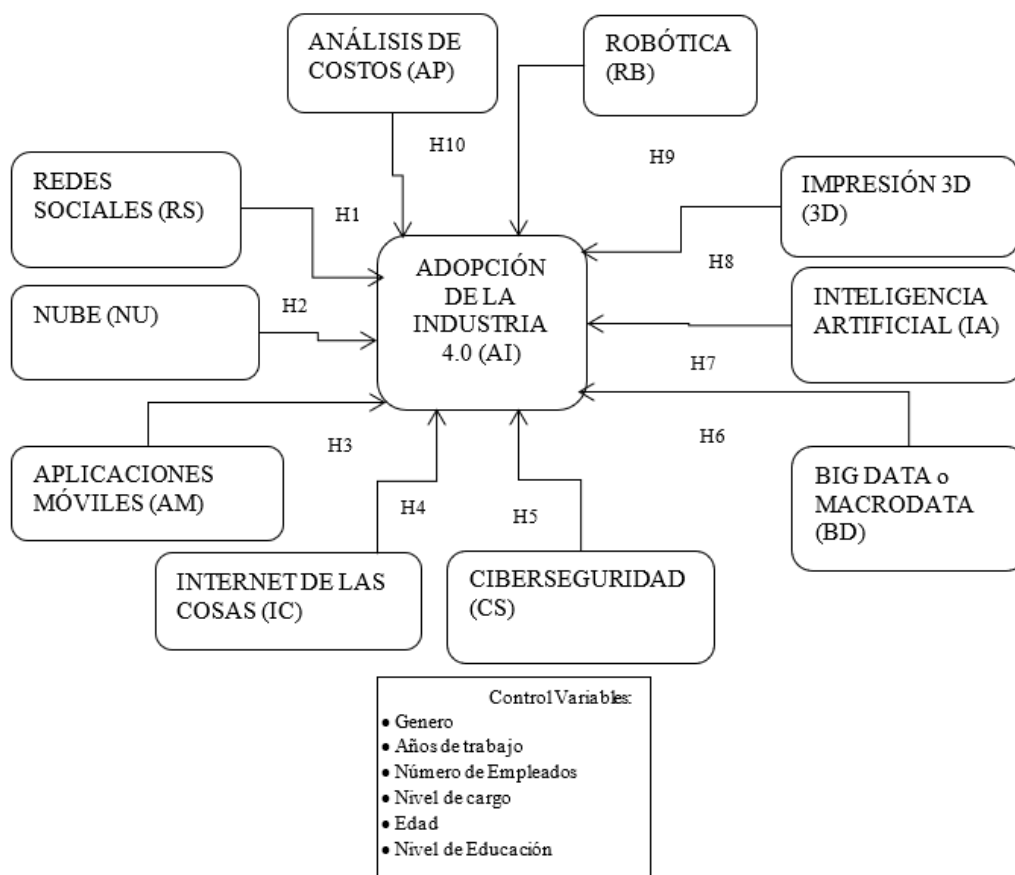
ANÁLISIS DE COSTOS (AP)

ROBÓTICA (RB)

H10

H9

REDES SOCIALES (RS)

H1

IMPRESIÓN 3D (3D)

ADOPCIÓN DE LA INDUSTRIA 4.0 (AI)

H8

NUBE (NU)

H2

INTELIGENCIA ARTIFICIAL (IA)

H7

H3

H6

APLICACIONES MÓVILES (AM)

H4

H5

BIG DATA o MACRODATA (BD)

INTERNET DE LAS COSAS (IC)

CIBERSEGURIDAD (CS)

Control Variables:
• Genero
• Años de trabajo
• Número de Empleados
• Nivel de cargo
• Edad
• Nivel de Educación